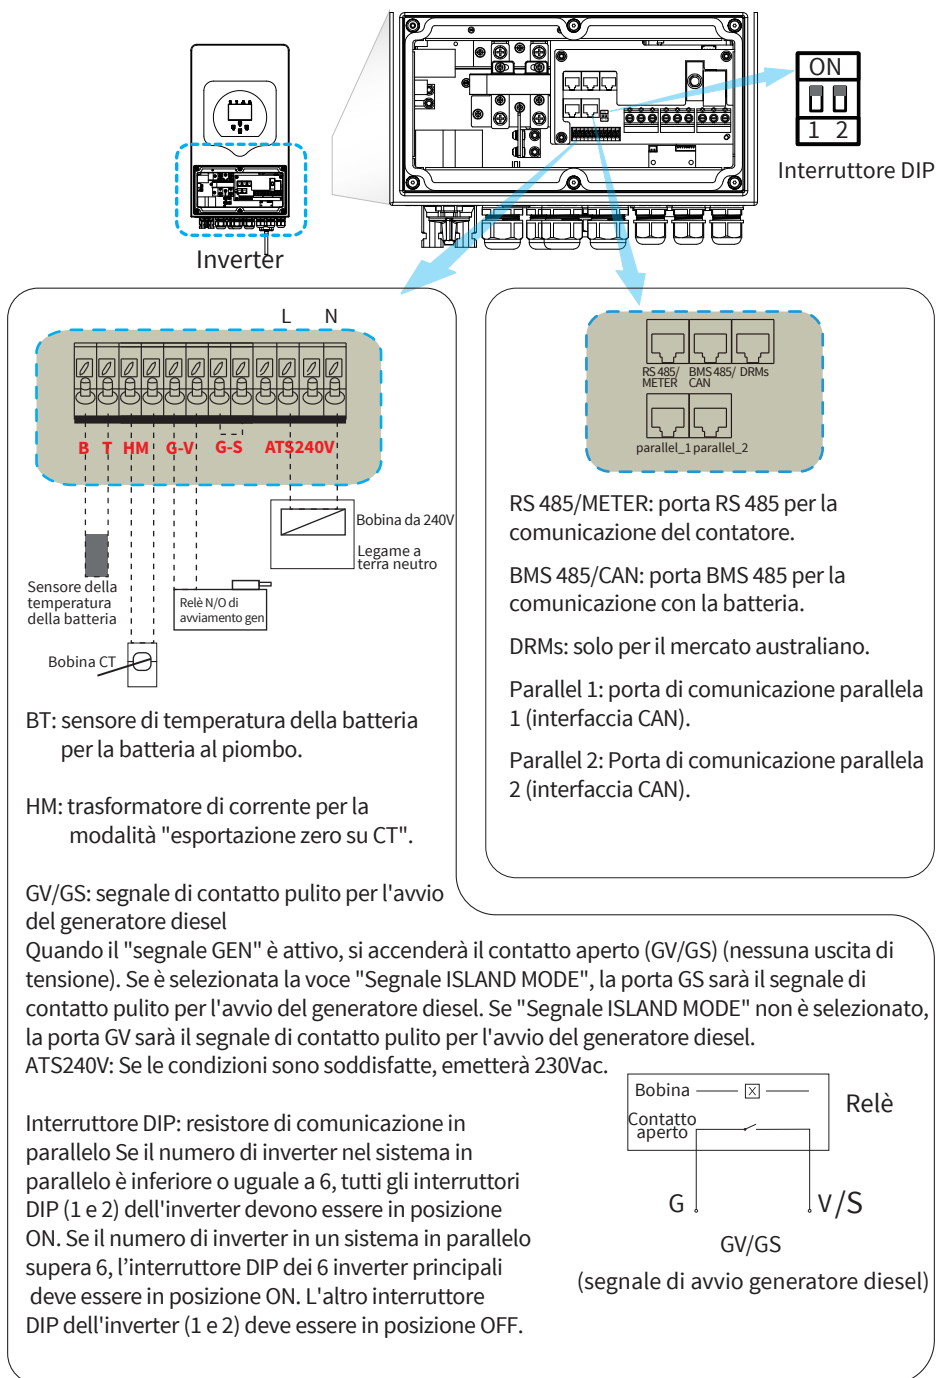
ON
1 2
Interruttore DIP

Inverter

L N

B T HM G-V G-S ATS240V

Bobina da 240V
Legame a terra neutro

Sensore della temperatura della batteria

Relè N/O di avviamento gen

Bobina CT

RS 485/ METER
BMS 485/ CAN
DRMs
parallel_1 parallel_2

RS 485/METER: porta RS 485 per la comunicazione del contatore.

BMS 485/CAN: porta BMS 485 per la comunicazione con la batteria.

DRMs: solo per il mercato australiano.

Parallel 1: porta di comunicazione parallela 1 (interfaccia CAN).

Parallel 2: Porta di comunicazione parallela 2 (interfaccia CAN).

BT: sensore di temperatura della batteria per la batteria al piombo.

HM: trasformatore di corrente per la modalità "esportazione zero su CT".

GV/GS: segnale di contatto pulito per l'avvio del generatore diesel
Quando il "segnale GEN" è attivo, si accenderà il contatto aperto (GV/GS) (nessuna uscita di tensione). Se è selezionata la voce "Segnale ISLAND MODE", la porta GS sarà il segnale di contatto pulito per l'avvio del generatore diesel. Se "Segnale ISLAND MODE" non è selezionato, la porta GV sarà il segnale di contatto pulito per l'avvio del generatore diesel.
ATS240V: Se le condizioni sono soddisfatte, emetterà 230Vac.

Interruttore DIP: resistore di comunicazione in parallelo Se il numero di inverter nel sistema in parallelo è inferiore o uguale a 6, tutti gli interruttori DIP (1 e 2) dell'inverter devono essere in posizione ON. Se il numero di inverter in un sistema in parallelo supera 6, l’interruttore DIP dei 6 inverter principali deve essere in posizione ON. L'altro interruttore DIP dell'inverter (1 e 2) deve essere in posizione OFF.

Bobina
Contatto aperto
Relè
G
V/S
GV/GS
(segnale di avvio generatore diesel)